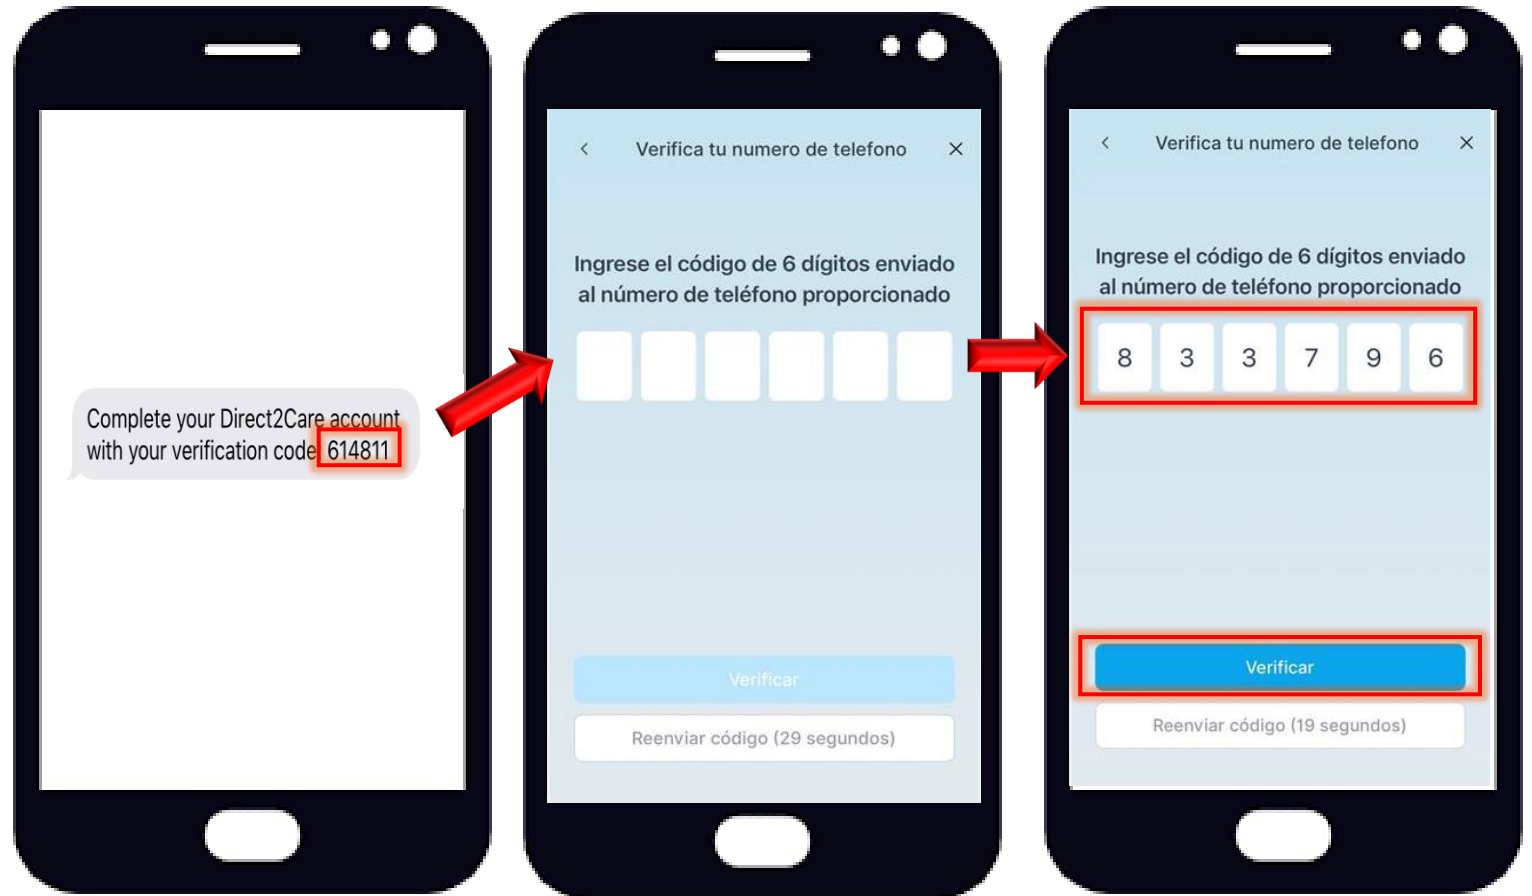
Complete your Direct2Care account with your verification code 614811

<

Verifica tu numero de telefono

×

Ingrese el código de 6 dígitos enviado al número de teléfono proporcionado

Verificar

Reenviar código (29 segundos)

<

Verifica tu numero de telefono

×

Ingrese el código de 6 dígitos enviado al número de teléfono proporcionado

| 8 | 3 | 3 | 7 | 9 | 6 |
|---|---|---|---|---|---|

Verificar

Reenviar código (19 segundos)